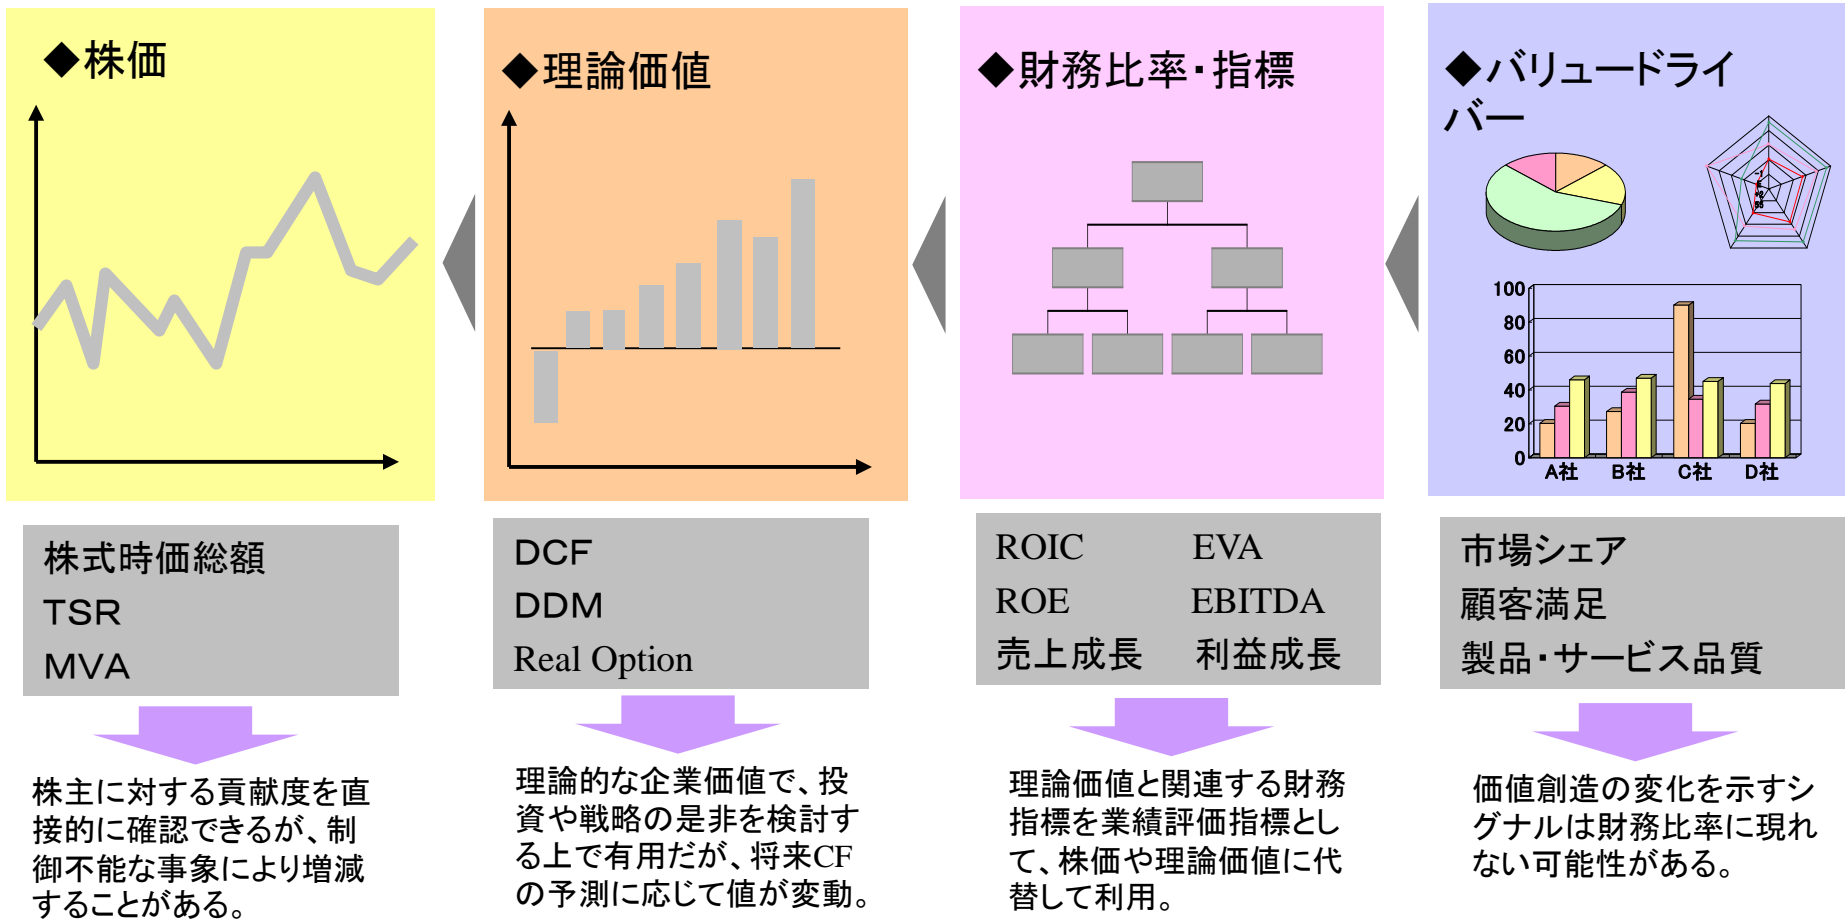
◆株価

株式時価総額
TSR
MVA

株主に対する貢献度を直接的に確認できるが、制御不能な事象により増減することがある。

◆理論価値

DCF
DDM
Real Option

理論的な企業価値で、投資や戦略の是非を検討する上で有用だが、将来CFの予測に応じて値が変動。

◆財務比率・指標

ROIC EVA
ROE EBITDA
売上成長 利益成長

理論価値と関連する財務指標を業績評価指標として、株価や理論価値に代替して利用。

◆バリュードライバー

100
80
60
40
20
0
A社 B社 C社 D社

市場シェア
顧客満足
製品・サービス品質

価値創造の変化を示すシグナルは財務比率に現れない可能性がある。